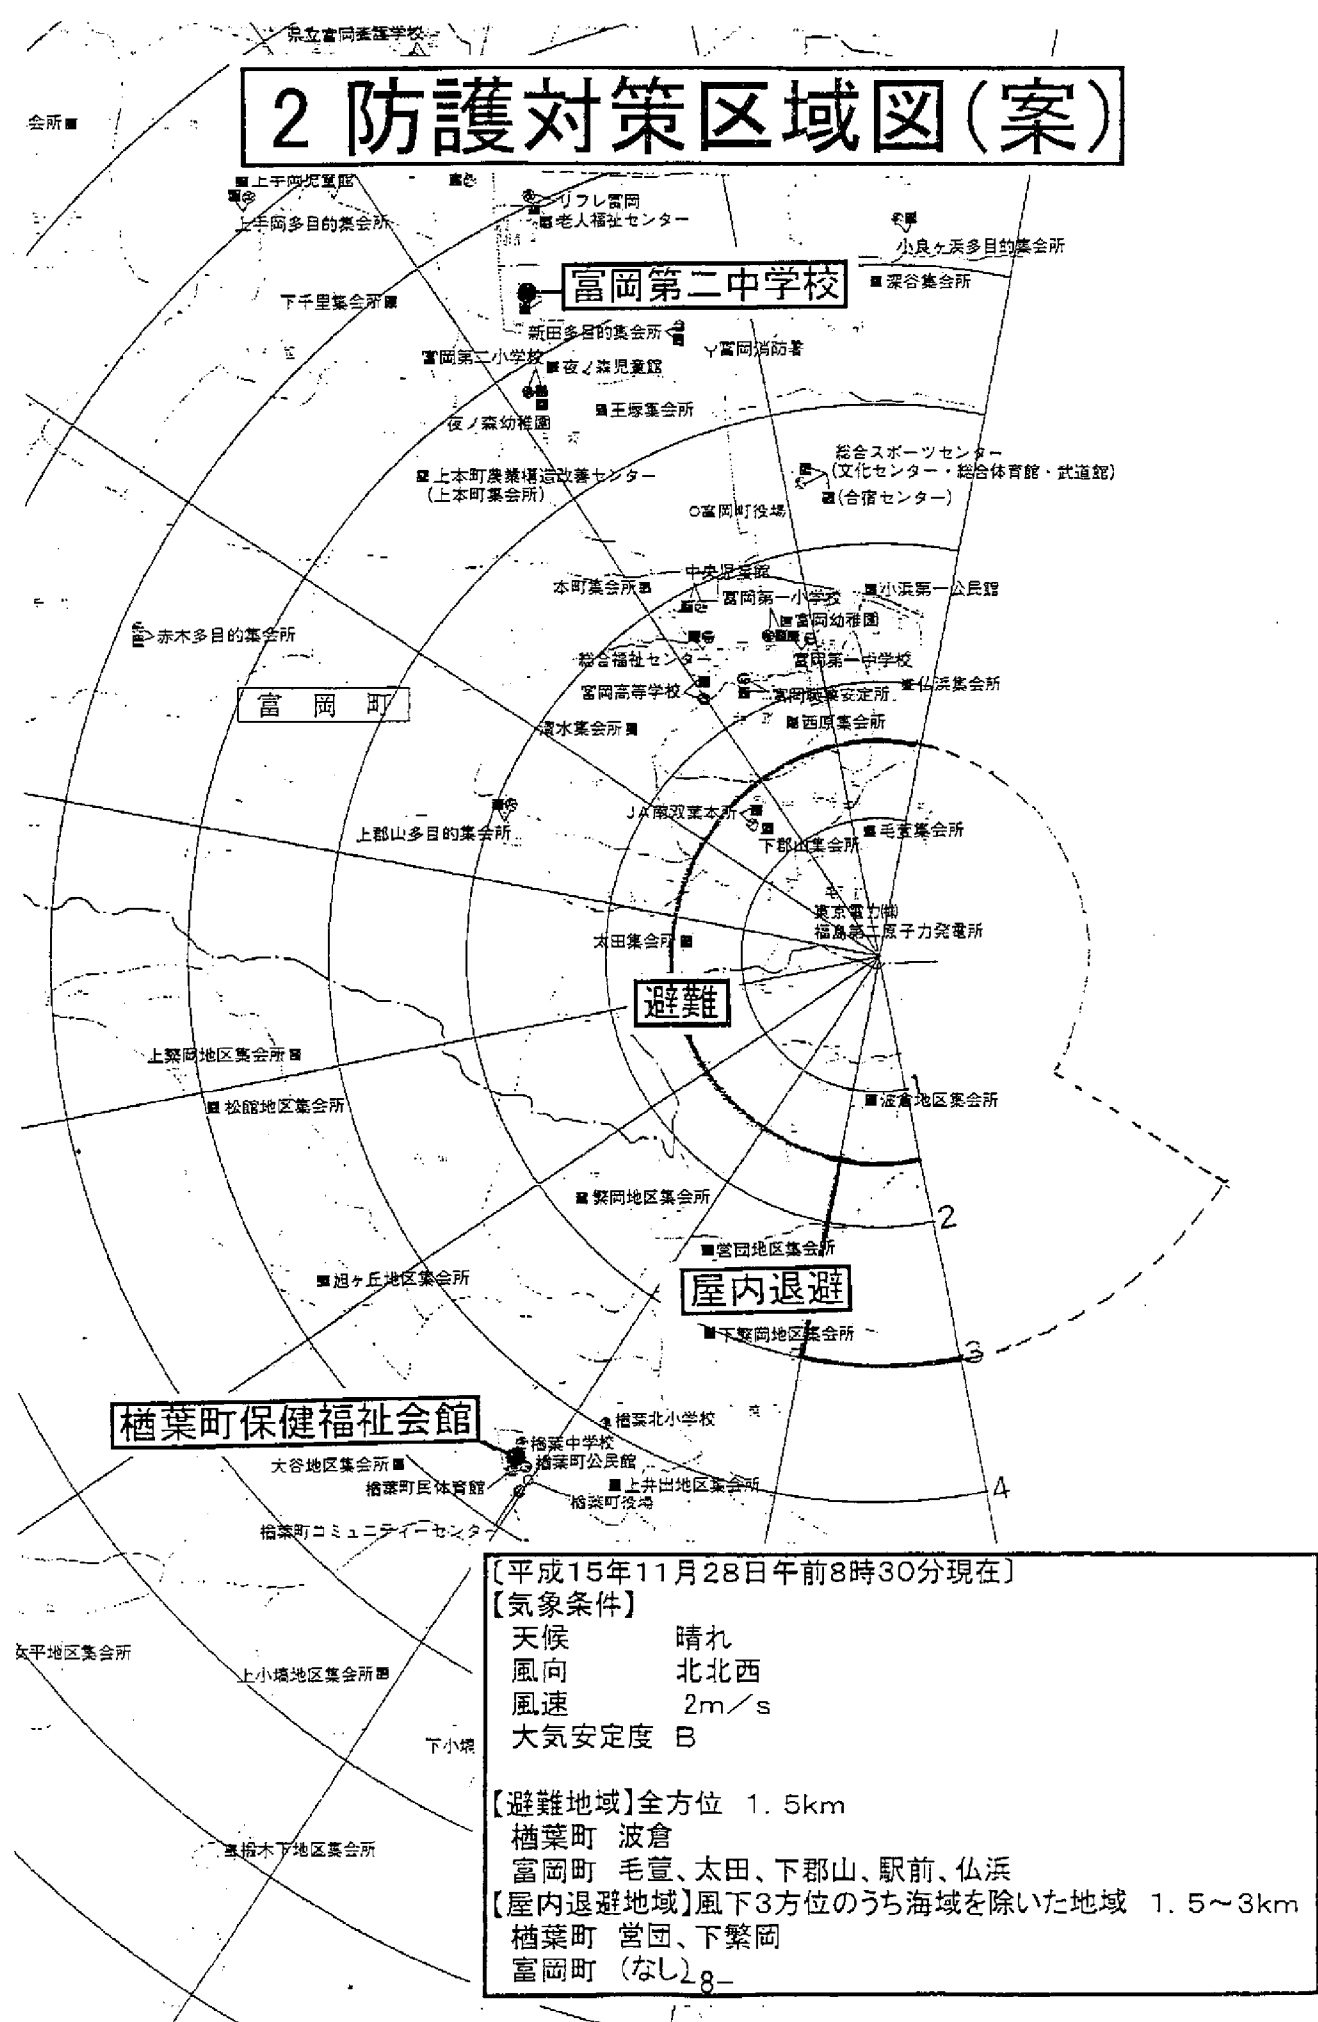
県立富岡養護学校

2 防護対策区域図(案)

会所

上手岡児童館

上手岡多目的集会所

リフレ富岡

老人福祉センター

小良ヶ浜多目的集会所

富岡第二中学校

深谷集会所

下千里集会所

新田多目的集会所

富岡第二小学校

夜ノ森児童館

富岡消防署

夜ノ森幼稚園

王塚集会所

総合スポーツセンター

(文化センター・総合体育館・武道館)

上本町農業構造改善センター

(上本町集会所)

(合宿センター)

富岡町役場

中央児童館

本町集会所

富岡第一小学校

小浜第一公民館

富岡幼稚園

赤木多目的集会所

総合福祉センター

富岡第一中学校

富岡高等学校

富岡町

富岡駐車安定所

仏浜集会所

清水集会所

西原集会所

JA南双葉本所

上郡山多目的集会所

毛萱集会所

下郡山集会所

東京電力(株)

福島第二原子力発電所

太田集会所

避難

上繁岡地区集会所

波倉地区集会所

松館地区集会所

1

繁岡地区集会所

2

営団地区集会所

屋内退避

旭ヶ丘地区集会所

下繁岡地区集会所

3

楢葉町保健福祉会館

楢葉北小学校

楢葉中学校

楢葉町公民館

大谷地区集会所

楢葉町民体育館

上井出地区集会所

楢葉町役場

4

楢葉町コミュニティーセンター

〔平成15年11月28日午前8時30分現在〕

【気象条件】

天候　晴れ

風向　北北西

風速　2m/s

大気安定度　B

【避難地域】全方位　1.5km

楢葉町　波倉

富岡町　毛萱、太田、下郡山、駅前、仏浜

【屋内退避地域】風下3方位のうち海域を除いた地域　1.5~3km

楢葉町　営団、下繁岡

富岡町　(なし)

女平地区集会所

上小塙地区集会所

下小塙

山田岡

上桶木下地区集会所

-8-